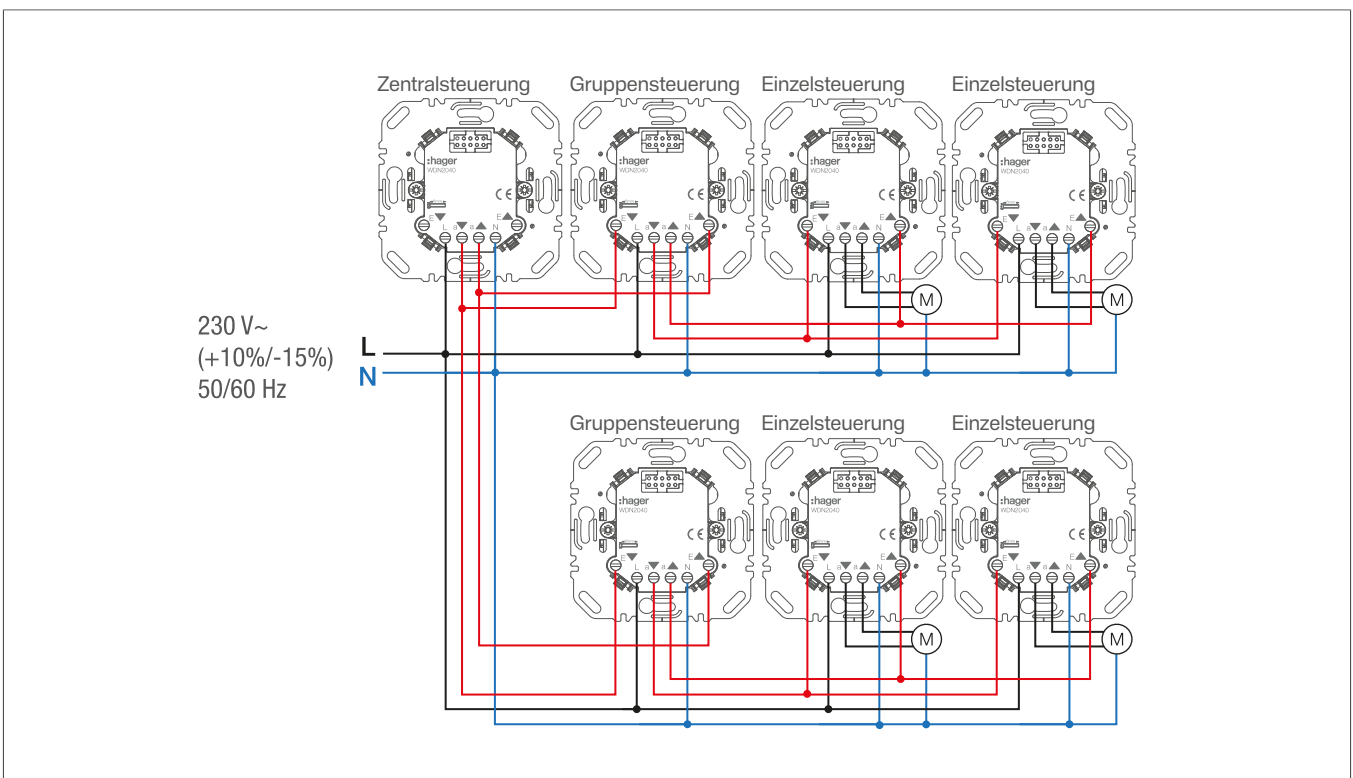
Zentralsteuerung Gruppensteuerung Einzelsteuerung Einzelsteuerung

:hager WDN2040 CE E▼ L ▼ a ▲ N E▲

:hager WDN2040 CE E▼ L ▼ a ▲ N E▲

:hager WDN2040 CE E▼ L ▼ a ▲ N E▲

:hager WDN2040 CE E▼ L ▼ a ▲ N E▲

M M

230 V~
(+10%/-15%)
50/60 Hz

L
N

Gruppensteuerung Einzelsteuerung Einzelsteuerung

:hager WDN2040 CE E▼ L ▼ a ▲ N E▲

:hager WDN2040 CE E▼ L ▼ a ▲ N E▲

:hager WDN2040 CE E▼ L ▼ a ▲ N E▲

M M